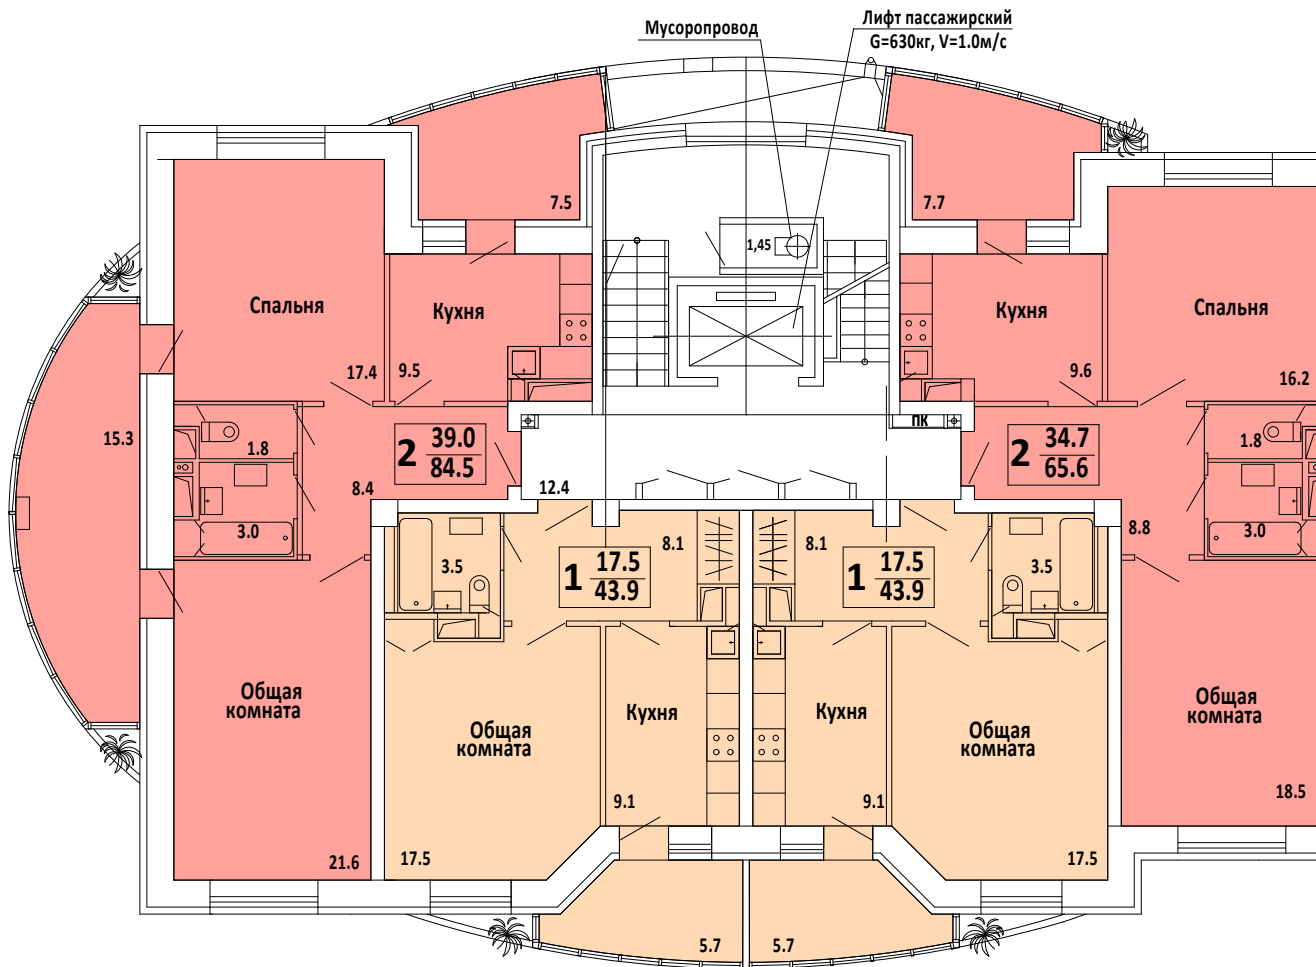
Мусоропровод

Лифт пассажирский
G=630кг, V=1.0м/с

7.5

7.7

1,45

Спальня

Кухня

Кухня

Спальня

17.4

9.5

9.6

16.2

15.3

1.8

2 $\frac{39.0}{84.5}$

ПК

2 $\frac{34.7}{65.6}$

1.8

8.4

12.4

3.0

3.0

8.8

3.5

1 $\frac{17.5}{43.9}$

8.1

8.1

1 $\frac{17.5}{43.9}$

3.5

Общая комната

Общая комната

Кухня

Кухня

Общая комната

Общая комната

9.1

9.1

18.5

21.6

17.5

17.5

5.7

5.7